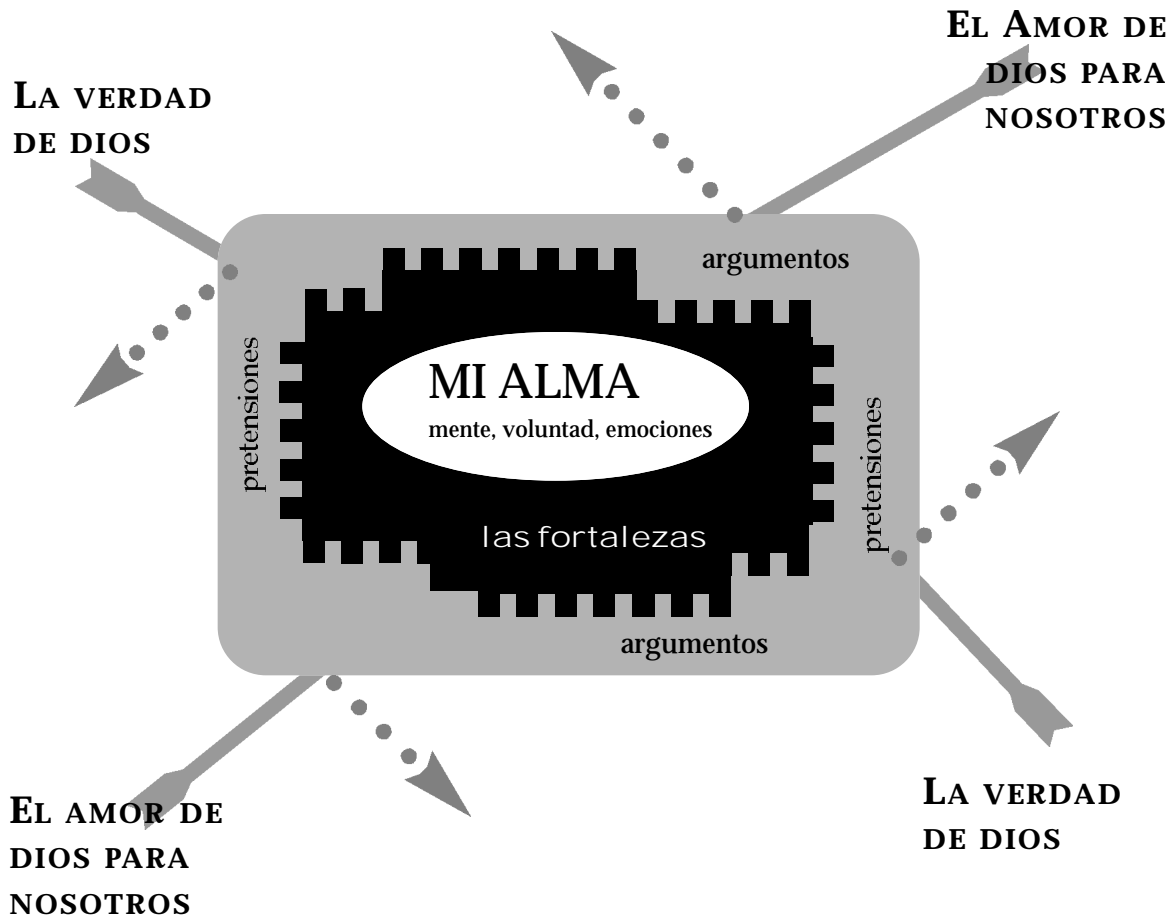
El Amor de dios para nosotros

La verdad de dios

argumentos

pretensiones

MI ALMA
mente, voluntad, emociones

pretensiones

las fortalezas

argumentos

El amor de dios para nosotros

La verdad de dios